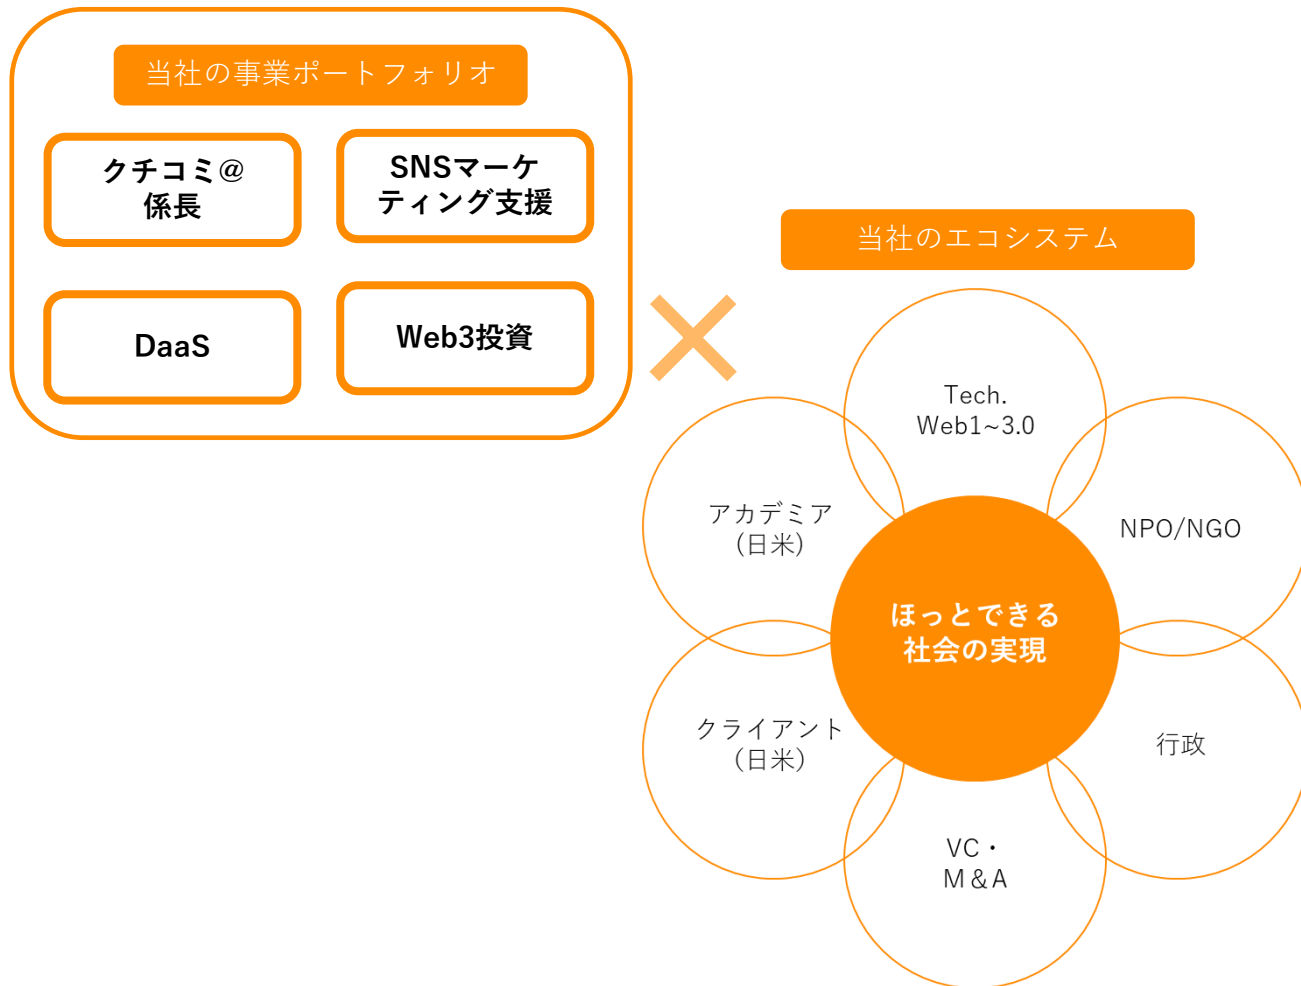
当社の事業ポートフォリオ

クチコミ＠係長

SNSマーケティング支援

DaaS

Web3投資

当社のエコシステム

Tech.
Web1~3.0

アカデミア（日米）

NPO/NGO

ほっとできる社会の実現

クライアント（日米）

行政

VC・M＆A